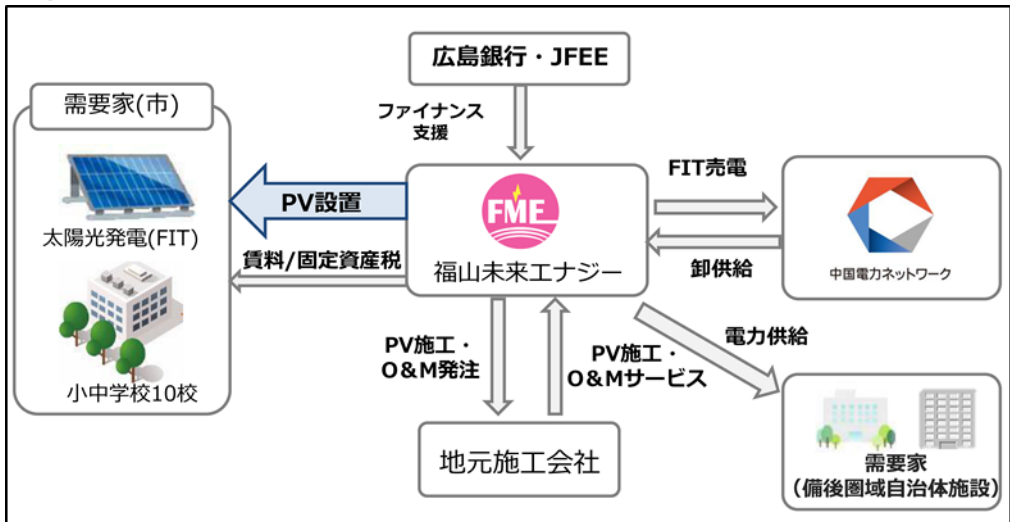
広島銀行・JFEE

ファイナンス支援

需要家(市)

太陽光発電(FIT)

小中学校10校

PV設置

賃料/固定資産税

FME

福山未来エナジー

FIT売電

卸供給

中国電力ネットワーク

電力供給

PV施工・O&M発注

PV施工・O&Mサービス

地元施工会社

需要家
(備後圏域自治体施設)